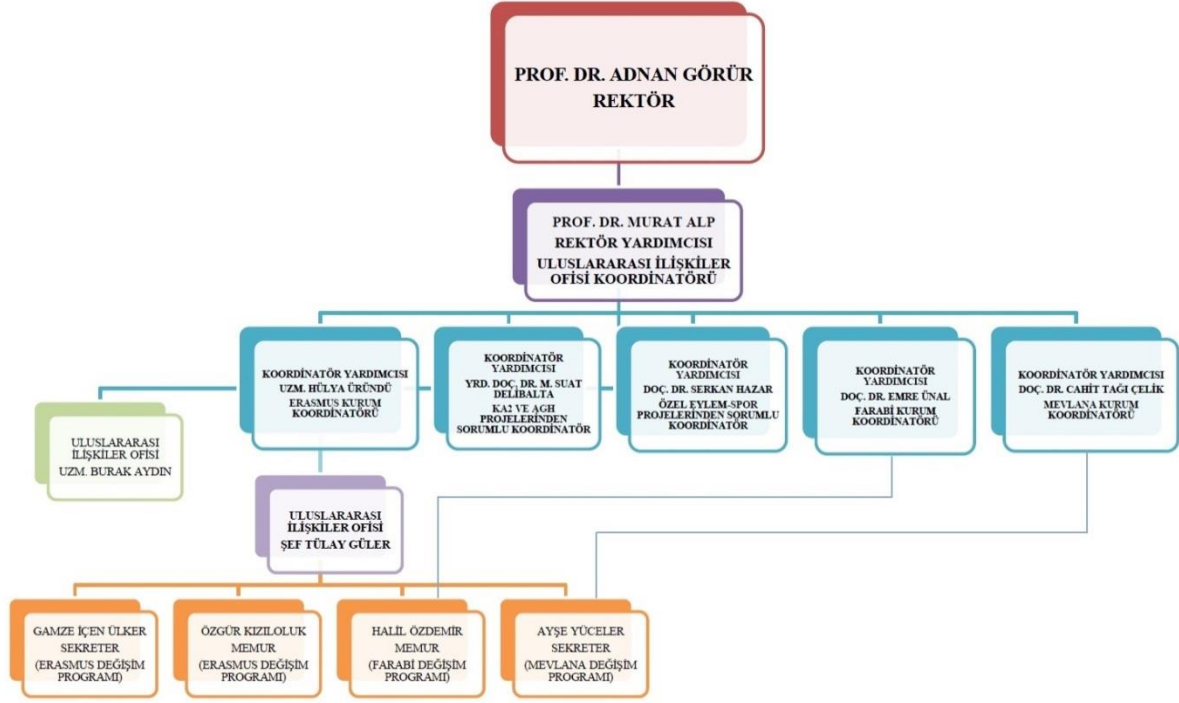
PROF. DR. ADNAN GÖRÜR
REKTÖR

PROF. DR. MURAT ALP
REKTÖR YARDIMCISI
ULUSLARARASI İLİŞKİLER OFİSİ KOORDİNATÖRÜ

KOORDİNATÖR YARDIMCISI
UZM. HÜLYA ÜRÜNDÜ
ERASMUS KURUM KOORDİNATÖRÜ

KOORDİNATÖR YARDIMCISI
YRD. DOÇ. DR. M. SUAT DELİBALTA
KA2 VE AGH PROJELERİNDEN SORUMLU KOORDİNATÖR

KOORDİNATÖR YARDIMCISI
DOÇ. DR. SERKAN HAZAR
ÖZEL EYLEM-SPOR PROJELERİNDEN SORUMLU KOORDİNATÖR

KOORDİNATÖR YARDIMCISI
DOÇ. DR. EMRE ÜNAL
FARABİ KURUM KOORDİNATÖRÜ

KOORDİNATÖR YARDIMCISI
DOÇ. DR. CAHİT TAĞI ÇELİK
MEVLANA KURUM KOORDİNATÖRÜ

ULUSLARARASI İLİŞKİLER OFİSİ
UZM. BURAK AYDIN

ULUSLARARASI İLİŞKİLER OFİSİ
ŞEF TÜLAY GÜLER

GAMZE İÇEN ÜLKER
SEKRETER
(ERASMUS DEĞİŞİM PROGRAMI)

ÖZGÜR KIZILOLUK
MEMUR
(ERASMUS DEĞİŞİM PROGRAMI)

HALİL ÖZDEMİR
MEMUR
(FARABİ DEĞİŞİM PROGRAMI)

AYŞE YÜCELER
SEKRETER
(MEVLANA DEĞİŞİM PROGRAMI)